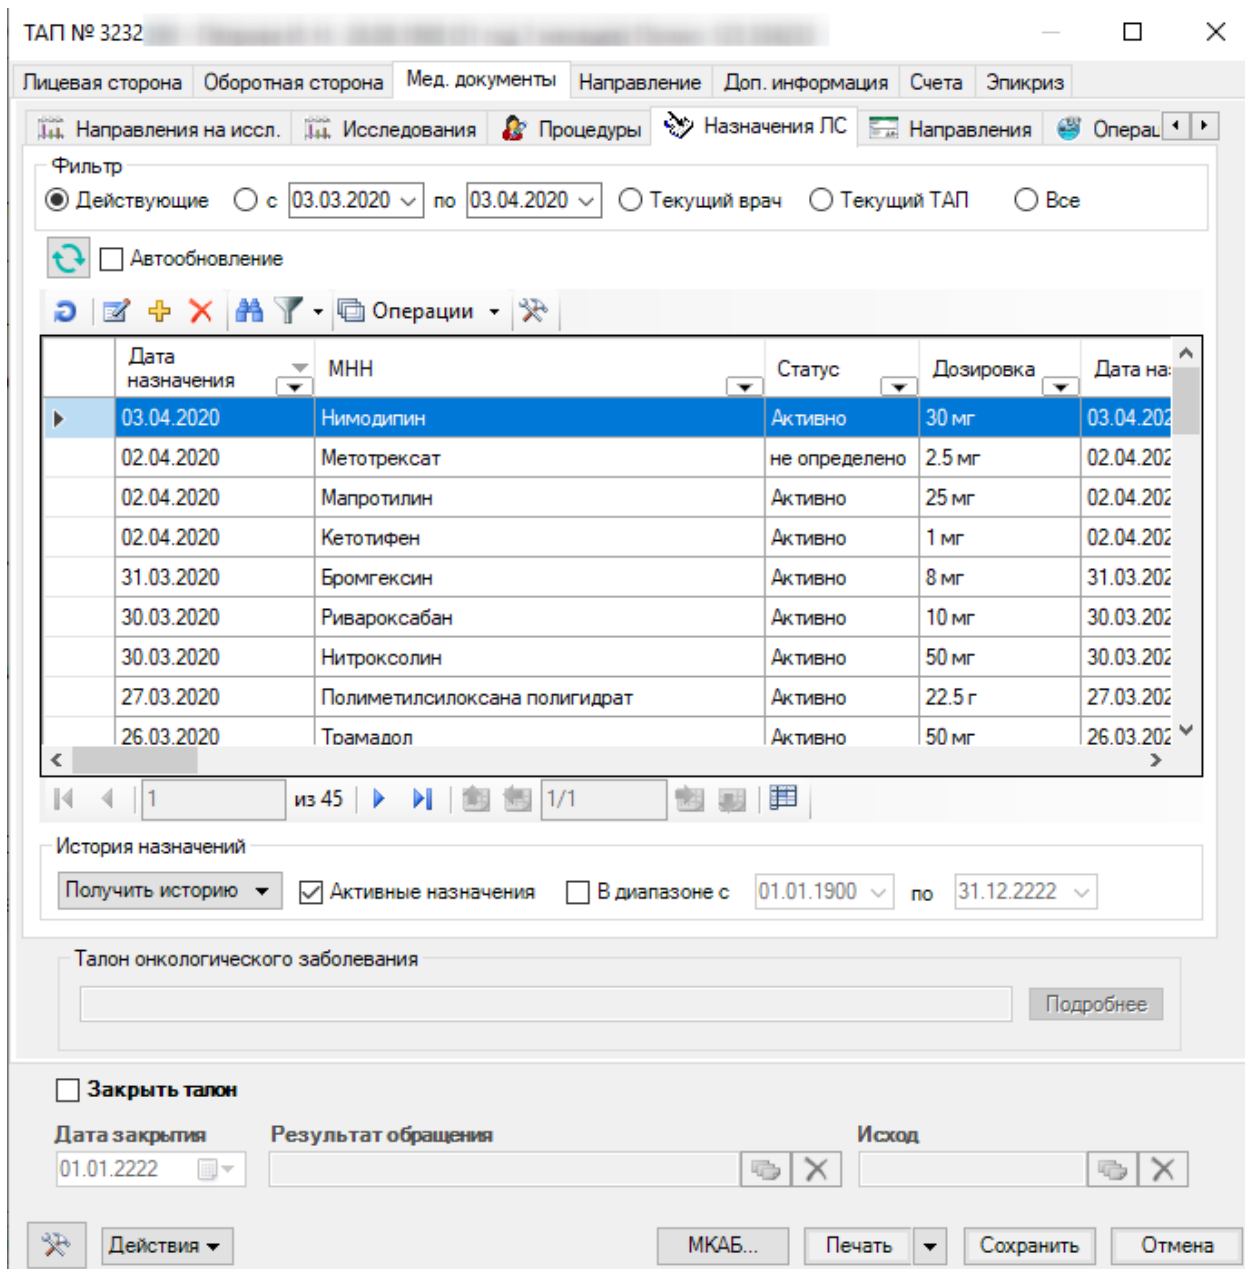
ТАП № 3232 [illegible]

Лицевая сторона | Оборотная сторона | Мед. документы | Направление | Доп. информация | Счета | Эпикриз

Направления на иссл. | Исследования | Процедуры | Назначения ЛС | Направления | Операц

Фильтр
Действующие  с 03.03.2020 по 03.04.2020  Текущий врач  Текущий ТАП  Все

Автообновление

Операции

| | Дата назначения | МНН | Статус | Дозировка | Дата на |
|---|---|---|---|---|---|
| ▶ | 03.04.2020 | Нимодипин | Активно | 30 мг | 03.04.202 |
| | 02.04.2020 | Метотрексат | не определено | 2.5 мг | 02.04.202 |
| | 02.04.2020 | Мапротилин | Активно | 25 мг | 02.04.202 |
| | 02.04.2020 | Кетотифен | Активно | 1 мг | 02.04.202 |
| | 31.03.2020 | Бромгексин | Активно | 8 мг | 31.03.202 |
| | 30.03.2020 | Ривароксабан | Активно | 10 мг | 30.03.202 |
| | 30.03.2020 | Нитроксолин | Активно | 50 мг | 30.03.202 |
| | 27.03.2020 | Полиметилсилоксана полигидрат | Активно | 22.5 г | 27.03.202 |
| | 26.03.2020 | Трамадол | Активно | 50 мг | 26.03.202 |

1 из 45  1/1

История назначений
Получить историю  Активные назначения  В диапазоне с 01.01.1900 по 31.12.2222

Талон онкологического заболевания
Подробнее

Закрыть талон
Дата закрытия  Результат обращения  Исход
01.01.2222

Действия  МКАБ...  Печать  Сохранить  Отмена